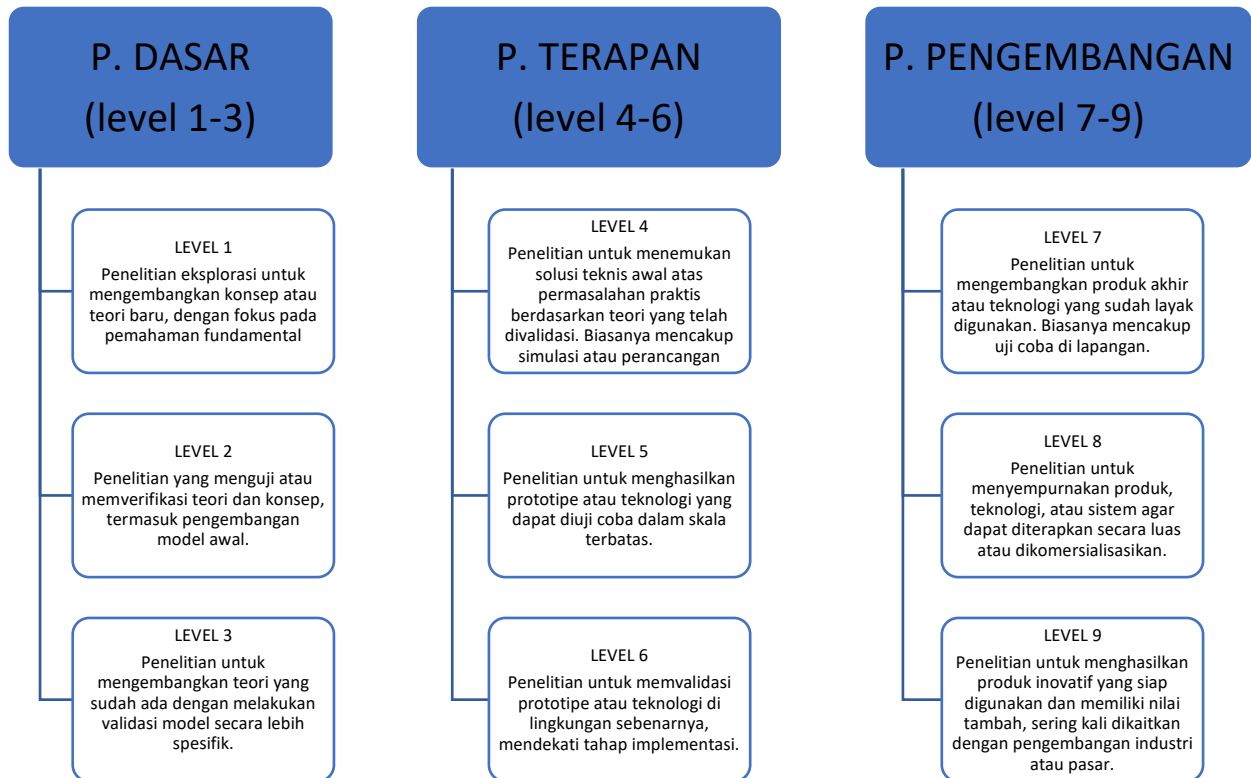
P. DASAR
(level 1-3)

LEVEL 1
Penelitian eksplorasi untuk mengembangkan konsep atau teori baru, dengan fokus pada pemahaman fundamental

LEVEL 2
Penelitian yang menguji atau memverifikasi teori dan konsep, termasuk pengembangan model awal.

LEVEL 3
Penelitian untuk mengembangkan teori yang sudah ada dengan melakukan validasi model secara lebih spesifik.

P. TERAPAN
(level 4-6)

LEVEL 4
Penelitian untuk menemukan solusi teknis awal atas permasalahan praktis berdasarkan teori yang telah divalidasi. Biasanya mencakup simulasi atau perancangan

LEVEL 5
Penelitian untuk menghasilkan prototipe atau teknologi yang dapat diuji coba dalam skala terbatas.

LEVEL 6
Penelitian untuk memvalidasi prototipe atau teknologi di lingkungan sebenarnya, mendekati tahap implementasi.

P. PENGEMBANGAN
(level 7-9)

LEVEL 7
Penelitian untuk mengembangkan produk akhir atau teknologi yang sudah layak digunakan. Biasanya mencakup uji coba di lapangan.

LEVEL 8
Penelitian untuk menyempurnakan produk, teknologi, atau sistem agar dapat diterapkan secara luas atau dikomersialisasikan.

LEVEL 9
Penelitian untuk menghasilkan produk inovatif yang siap digunakan dan memiliki nilai tambah, sering kali dikaitkan dengan pengembangan industri atau pasar.